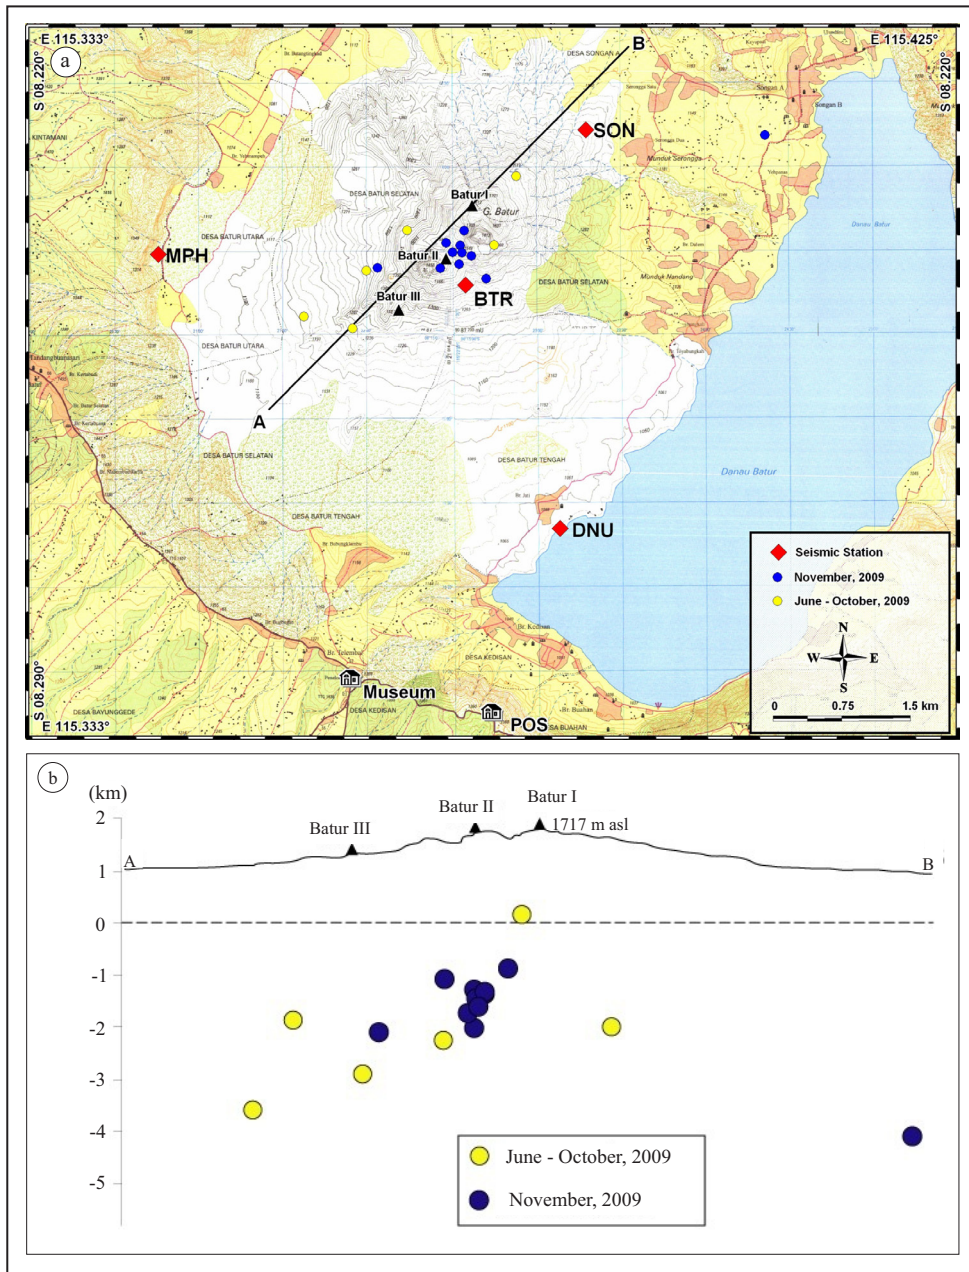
a

E 115.333°

E 115.425°

S 08.220°

S 08.220°

B

SON

DESA SONGAN

KINTAMANI

DESA BATUR SELATAN

Batur I

G. Batur

DESA BATUR UTARA

MPH

Batur II

BTR

DESA BATUR SELATAN

Batur III

DESA BATUR UTARA

Danau Batur

A

DESA BATUR SELATAN

DESA BATUR TENGAH

DESA BATUR TENGAH

Danau Batur

DNU

DESA KEDISAN

Museum

DESA KEDISAN

POS

DESA BAYUNGGEDE

S 08.290°

E 115.333°

Seismic Station

November, 2009

June - October, 2009

N

W

E

S

0

0.75

1.5 km

b

(km)

2

1

0

-1

-2

-3

-4

-5

A

B

Batur III

Batur II

Batur I

1717 m asl

June - October, 2009

November, 2009